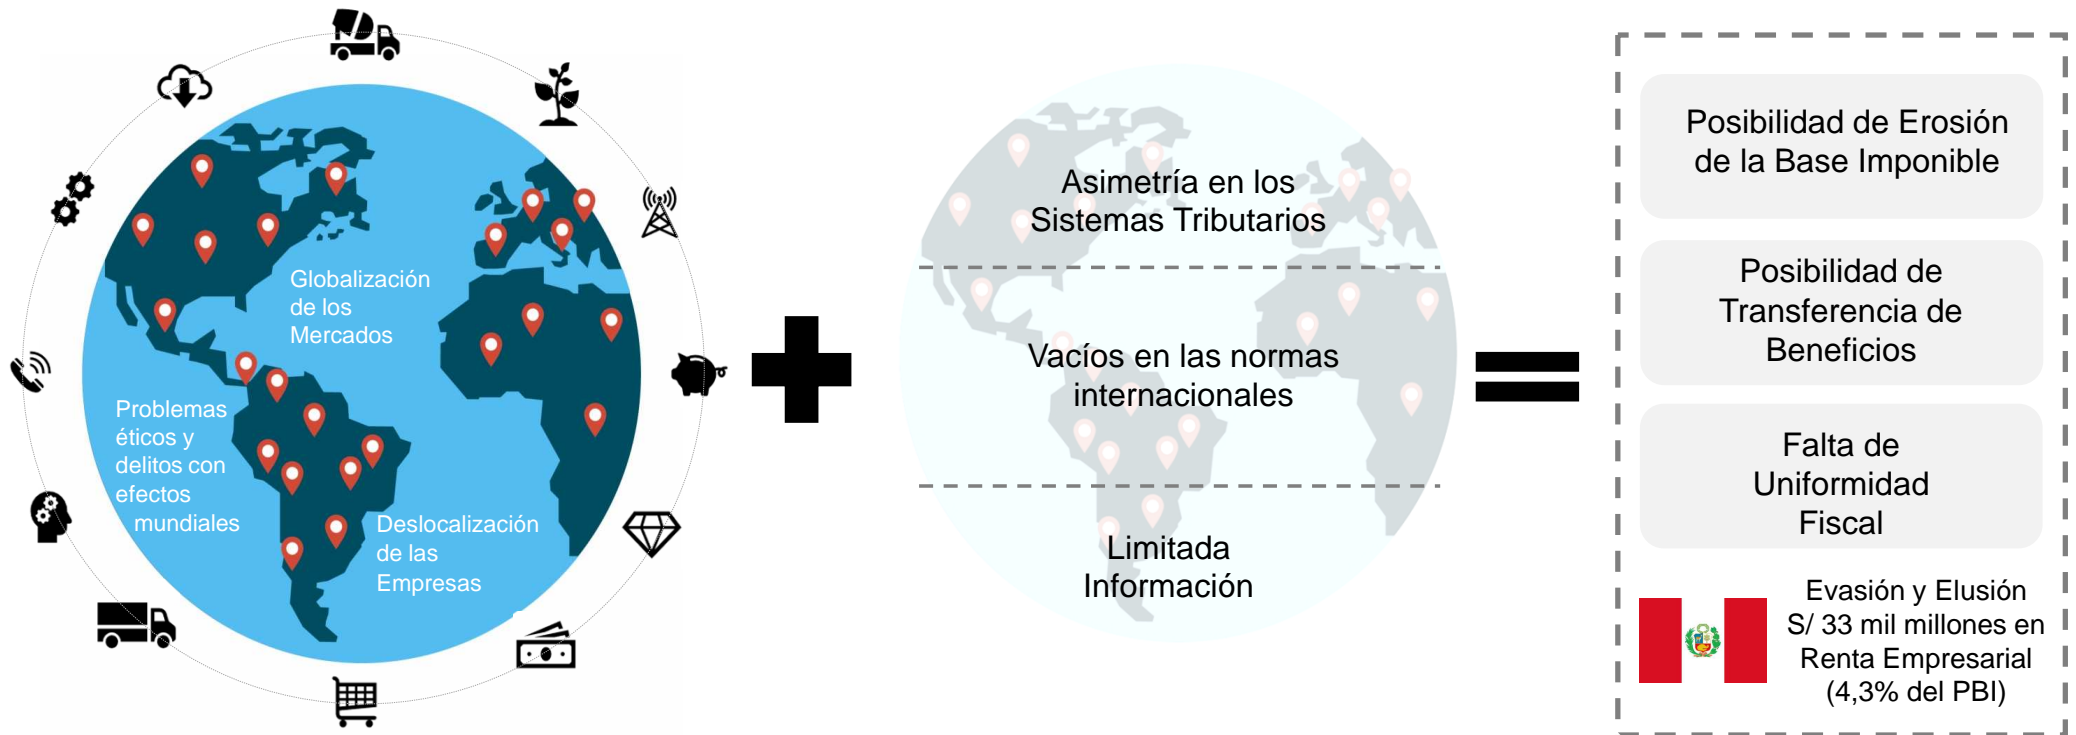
Globalización de los Mercados

Problemas éticos y delitos con efectos mundiales

Deslocalización de las Empresas

Asimetría en los Sistemas Tributarios

Vacíos en las normas internacionales

Limitada Información

Posibilidad de Erosión de la Base Imponible

Posibilidad de Transferencia de Beneficios

Falta de Uniformidad Fiscal

Evasión y Elusión S/ 33 mil millones en Renta Empresarial (4,3% del PBI)